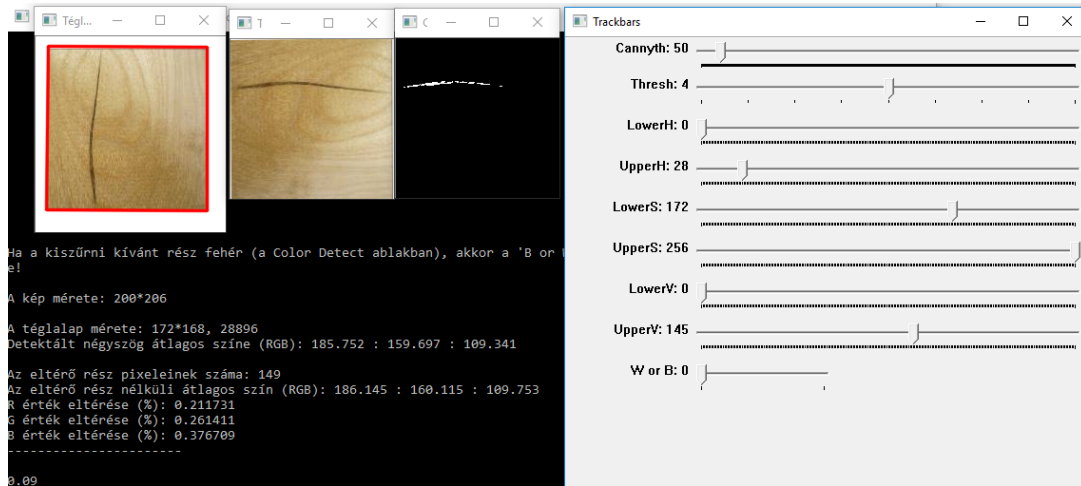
Tégl... — ☐ ✕
T — ☐ ✕
C — ☐ ✕
Trackbars — ☐ ✕

Cannyth: 50
Thresh: 4
LowerH: 0
UpperH: 28
LowerS: 172
UpperS: 256
LowerV: 0
UpperV: 145
W or B: 0

Ha a kiszűrni kívánt rész fehér (a Color Detect ablakban), akkor a 'B or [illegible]
e!

A kép mérete: 200*206

A téglalap mérete: 172*168, 28896
Detektált négyszög átlagos színe (RGB): 185.752 : 159.697 : 109.341

Az eltérő rész pixeleinek száma: 149
Az eltérő rész nélküli átlagos szín (RGB): 186.145 : 160.115 : 109.753
R érték eltérése (%): 0.211731
G érték eltérése (%): 0.261411
B érték eltérése (%): 0.376709
----------------------

0.09